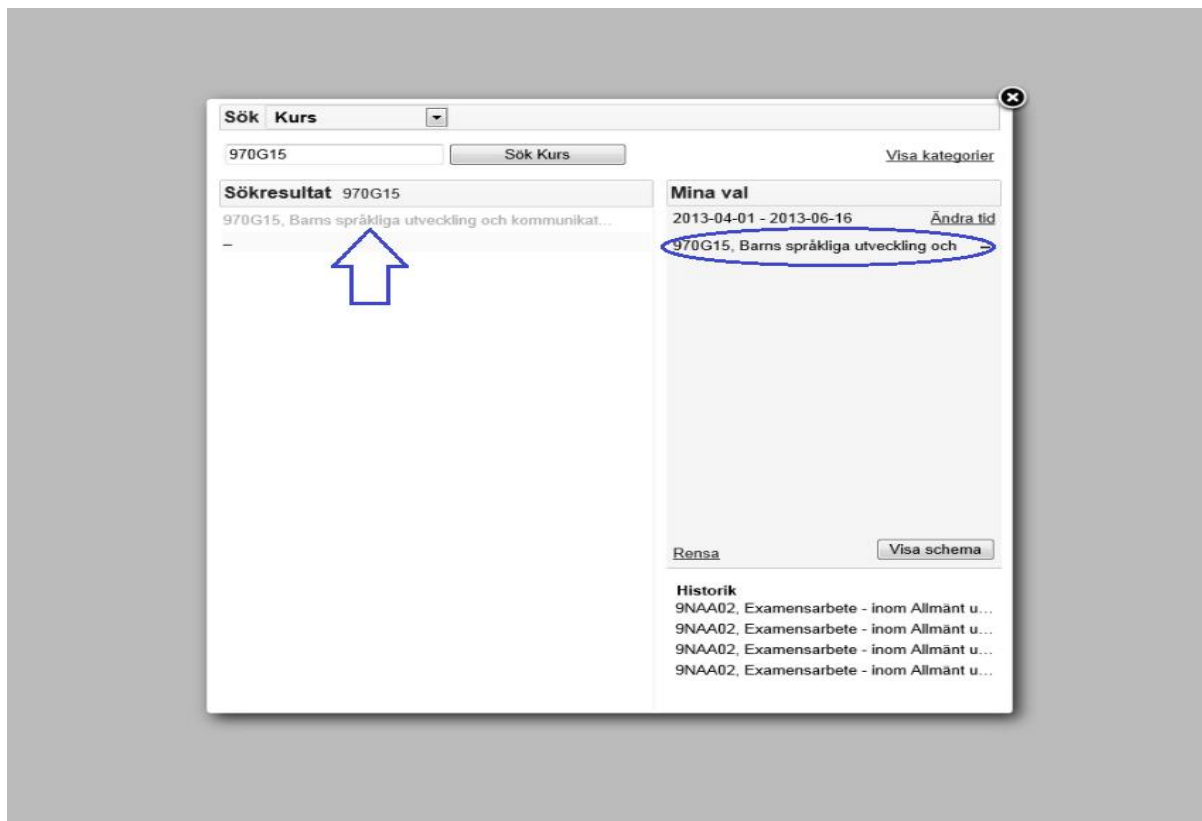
Sök Kurs

970G15

Sök Kurs

Visa kategorier

Sökresultat 970G15

970G15, Barns språkliga utveckling och kommunikat...

–

Mina val

2013-04-01 - 2013-06-16

Ändra tid

970G15, Barns språkliga utveckling och –

Rensa

Visa schema

Historik

9NAA02, Examensarbete - inom Allmänt u...

9NAA02, Examensarbete - inom Allmänt u...

9NAA02, Examensarbete - inom Allmänt u...

9NAA02, Examensarbete - inom Allmänt u...